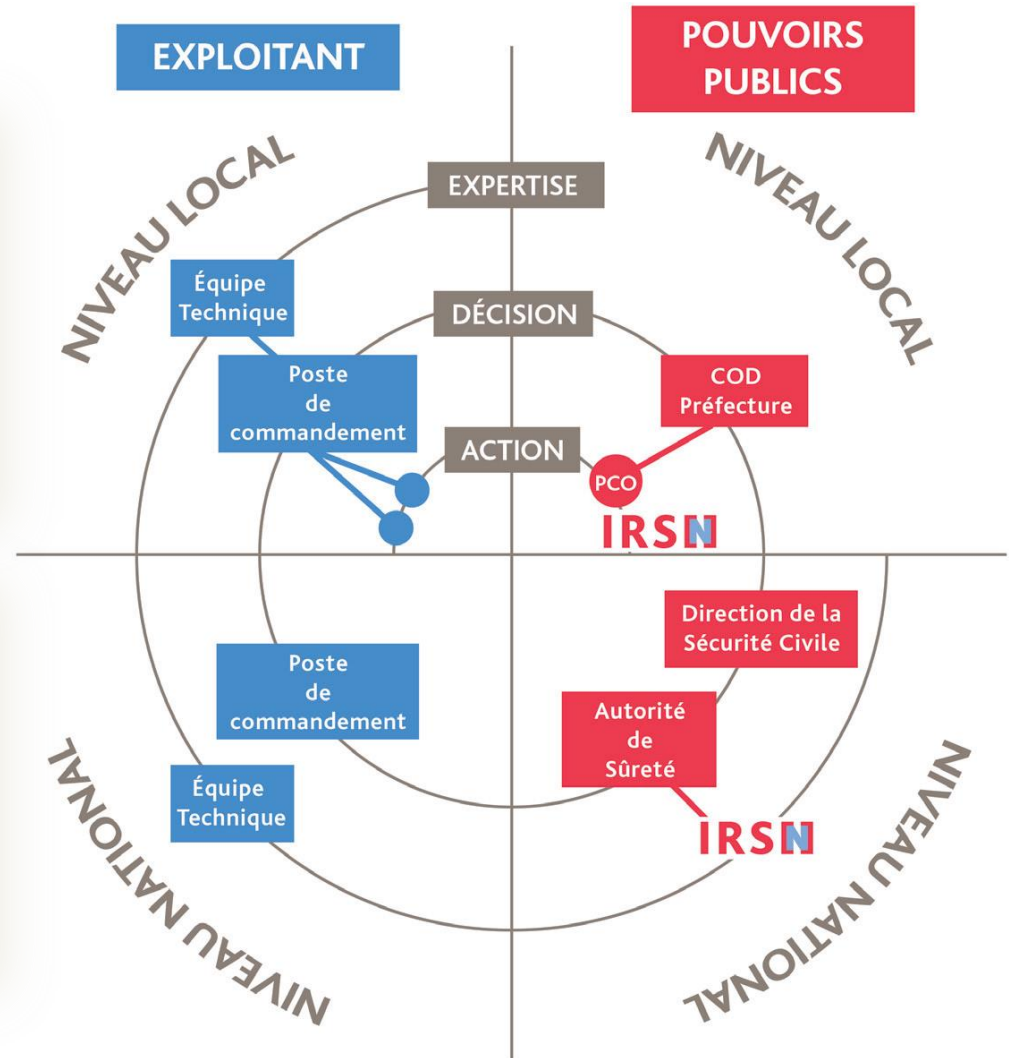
EXPLOITANT

POUVOIRS PUBLICS

NIVEAU LOCAL

NIVEAU LOCAL

EXPERTISE

DÉCISION

ACTION

Équipe Technique

Poste de commandement

COD Préfecture

PCO

IRSN

Direction de la Sécurité Civile

Poste de commandement

Autorité de Sûreté

Équipe Technique

IRSN

NIVEAU NATIONAL

NIVEAU NATIONAL